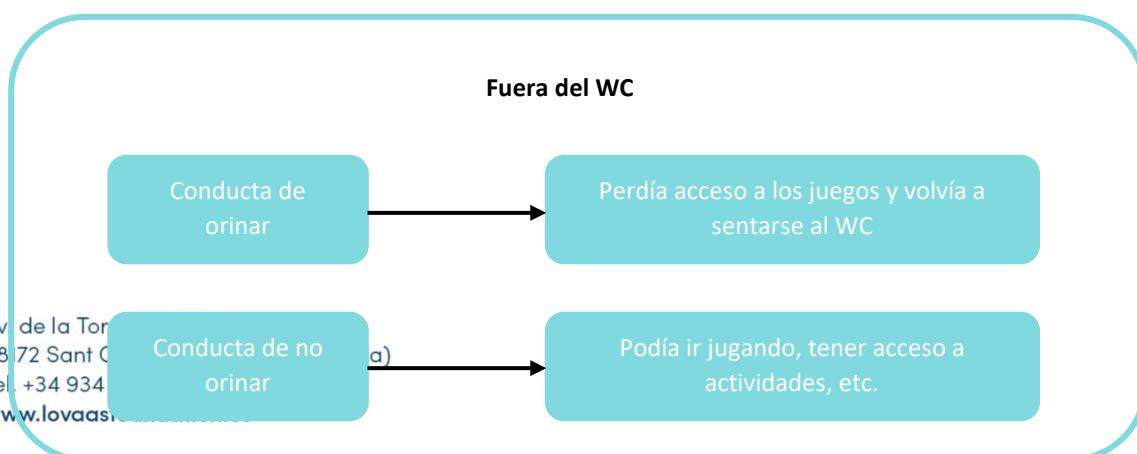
Fuera del WC

Conducta de orinar

Perdía acceso a los juegos y volvía a sentarse al WC

Conducta de no orinar

Podía ir jugando, tener acceso a actividades, etc.

v de la Tor
8 72 Sant C
el. +34 934
ww.lovaas

a)